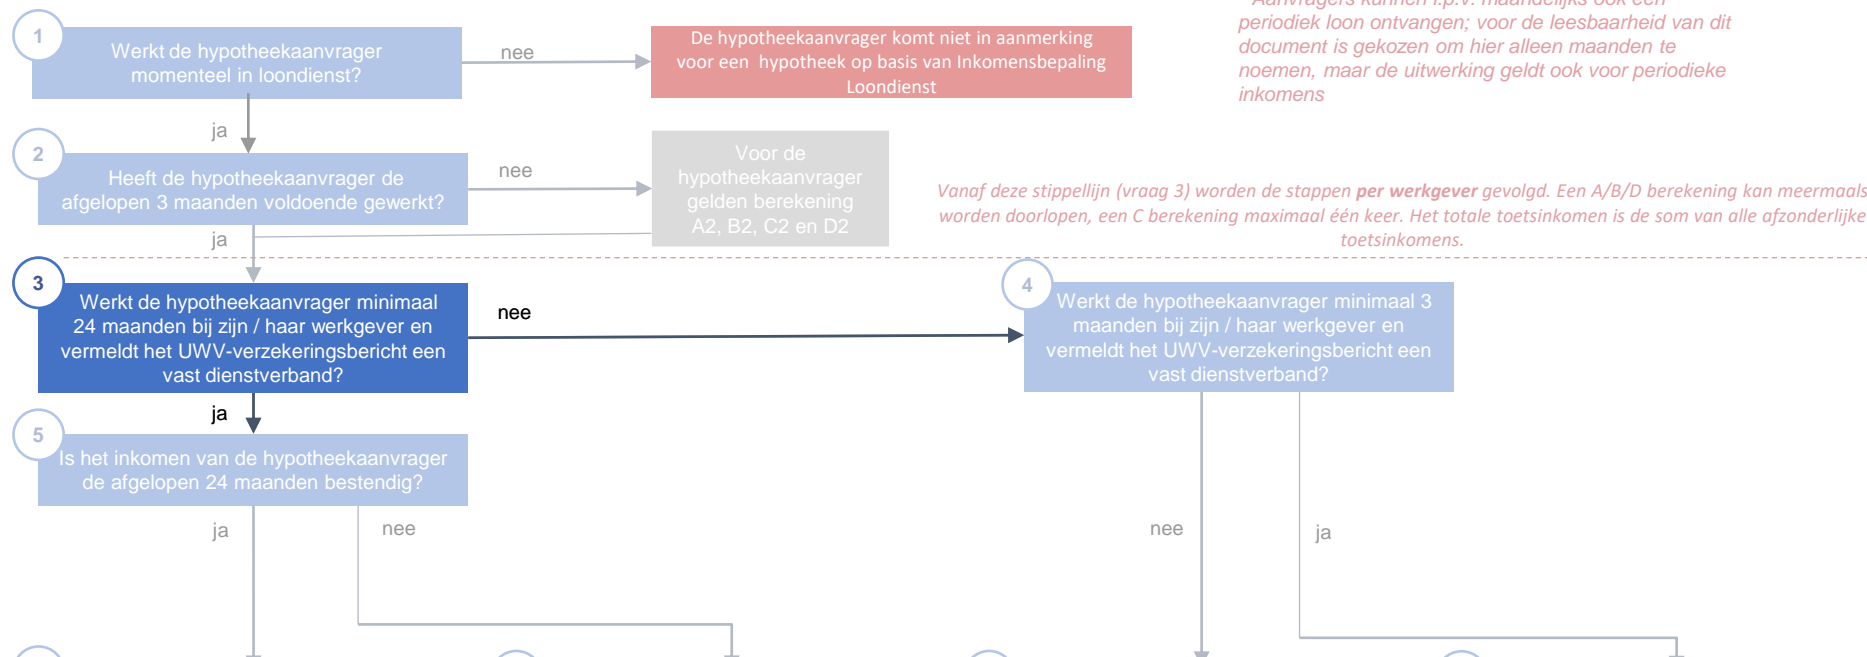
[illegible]
periodiek loon ontvangen; voor de leesbaarheid van dit document is gekozen om hier alleen maanden te noemen, maar de uitwerking geldt ook voor periodieke inkomens

1
Werkt de hypotheekaanvrager momenteel in loondienst?

nee

De hypotheekaanvrager komt niet in aanmerking voor een hypotheek op basis van Inkomensbepaling Loondienst

ja

2
Heeft de hypotheekaanvrager de afgelopen 3 maanden voldoende gewerkt?

nee

Voor de hypotheekaanvrager gelden berekening A2, B2, C2 en D2

Vanaf deze stippellijn (vraag 3) worden de stappen **per werkgever** gevolgd. Een A/B/D berekening kan meermaals worden doorlopen, een C berekening maximaal één keer. Het totale toetsinkomen is de som van alle afzonderlijke toetsinkomens.

ja

3
Werkt de hypotheekaanvrager minimaal 24 maanden bij zijn / haar werkgever en vermeldt het UWV-verzekeringsbericht een vast dienstverband?

nee

4
Werkt de hypotheekaanvrager minimaal 3 maanden bij zijn / haar werkgever en vermeldt het UWV-verzekeringsbericht een vast dienstverband?

ja

5
Is het inkomen van de hypotheekaanvrager de afgelopen 24 maanden bestendig?

ja

nee

nee

ja